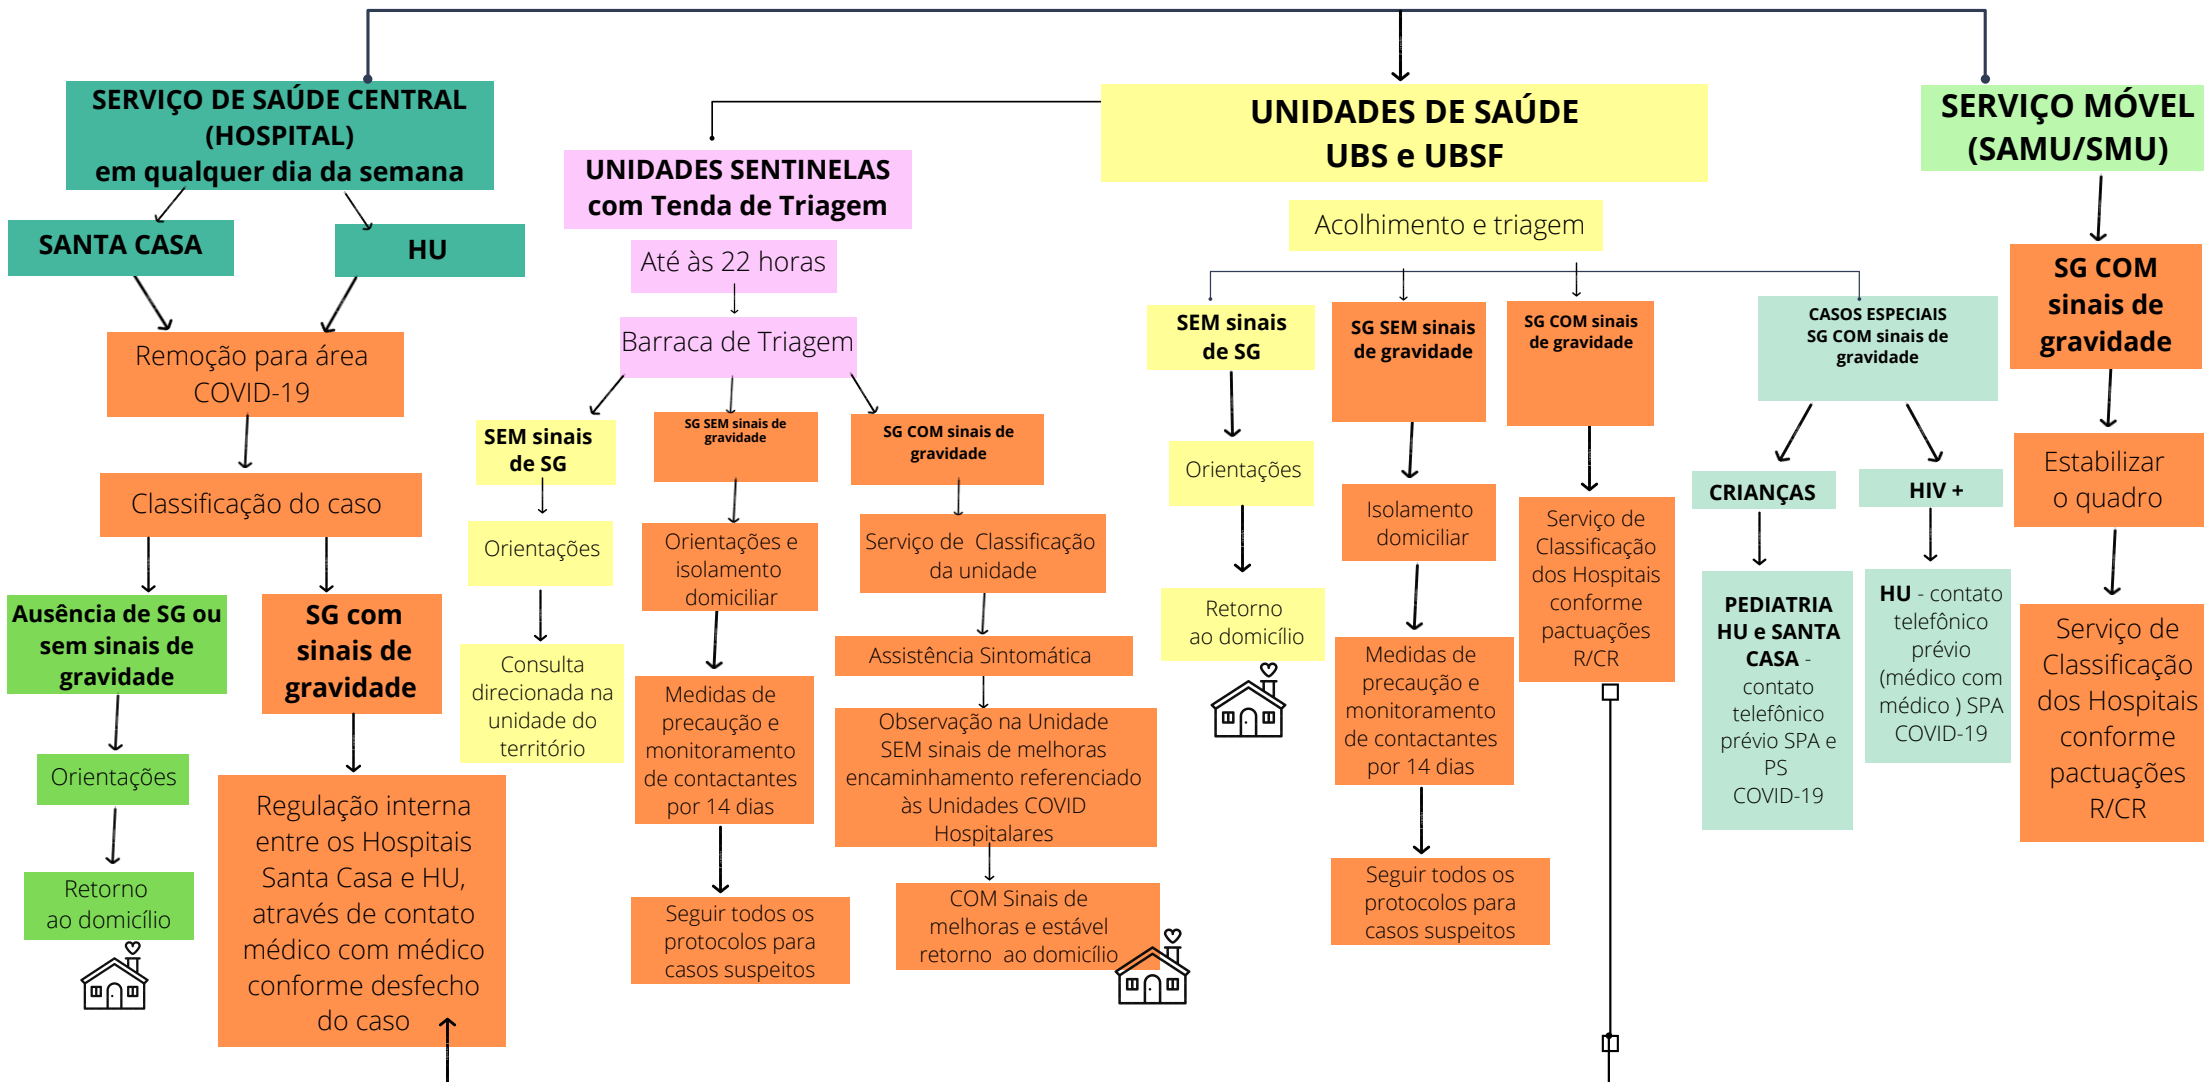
SERVIÇO DE SAÚDE CENTRAL (HOSPITAL) em qualquer dia da semana

SANTA CASA

HU

Remoção para área COVID-19

Classificação do caso

Ausência de SG ou sem sinais de gravidade

Orientações

Retorno ao domicílio

SG com sinais de gravidade

Regulação interna entre os Hospitais Santa Casa e HU, através de contato médico com médico conforme desfecho do caso

UNIDADES SENTINELAS com Tenda de Triagem

Até às 22 horas

Barraca de Triagem

SEM sinais de SG

Orientações

Consulta direcionada na unidade do território

SG SEM sinais de gravidade

Orientações e isolamento domiciliar

Medidas de precaução e monitoramento de contactantes por 14 dias

Seguir todos os protocolos para casos suspeitos

SG COM sinais de gravidade

Serviço de Classificação da unidade

Assistência Sintomática

Observação na Unidade SEM sinais de melhoras encaminhamento referenciado às Unidades COVID Hospitalares

COM Sinais de melhoras e estável retorno ao domicílio

UNIDADES DE SAÚDE UBS e UBSF

Acolhimento e triagem

SEM sinais de SG

Orientações

Retorno ao domicílio

SG SEM sinais de gravidade

Isolamento domiciliar

Medidas de precaução e monitoramento de contactantes por 14 dias

Seguir todos os protocolos para casos suspeitos

SG COM sinais de gravidade

Serviço de Classificação dos Hospitais conforme pactuações R/CR

CASOS ESPECIAIS SG COM sinais de gravidade

CRIANÇAS

PEDIATRIA HU e SANTA CASA - contato telefônico prévio SPA e PS COVID-19

HIV +

HU - contato telefônico prévio (médico com médico ) SPA COVID-19

SERVIÇO MÓVEL (SAMU/SMU)

SG COM sinais de gravidade

Estabilizar o quadro

Serviço de Classificação dos Hospitais conforme pactuações R/CR